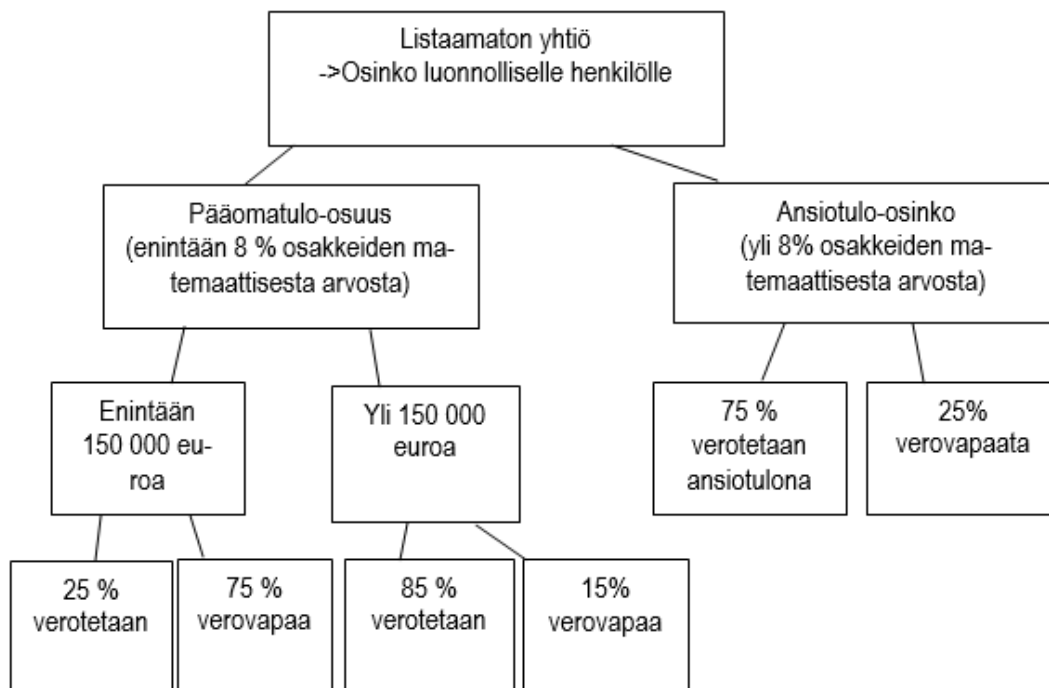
Listaamaton yhtiö
->Osinko luonnolliselle henkilölle

Pääomatulo-osuus
(enintään 8 % osakkeiden matemaattisesta arvosta)

Ansiotulo-osinko
(yli 8% osakkeiden matemaattisesta arvosta)

Enintään
150 000 euroa

Yli 150 000
euroa

75 %
verotetaan
ansiotulona

25%
verovapaata

25 %
verotetaan

75 %
verovapaa

85 %
verotetaan

15%
verovapaa